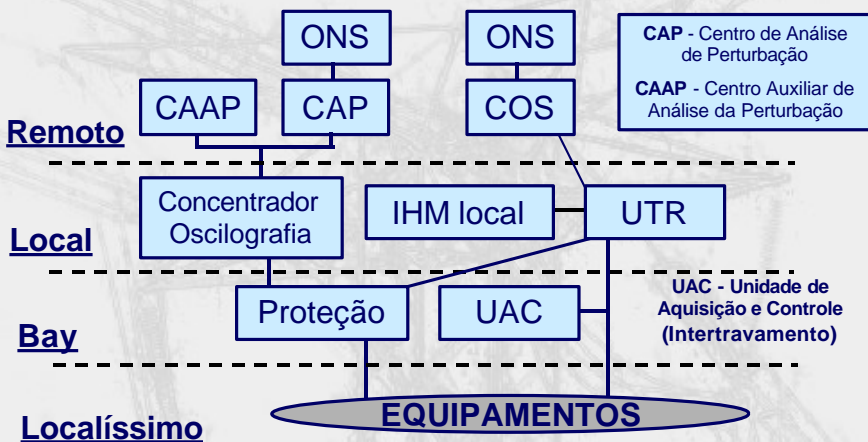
ONS

ONS

CAP - Centro de Análise de Perturbação

CAAP - Centro Auxiliar de Análise da Perturbação

CAAP

CAP

COS

Remoto

Concentrador Oscilografia

IHM local

UTR

Local

UAC - Unidade de Aquisição e Controle (Intertravamento)

Proteção

UAC

Bay

EQUIPAMENTOS

Localíssimo